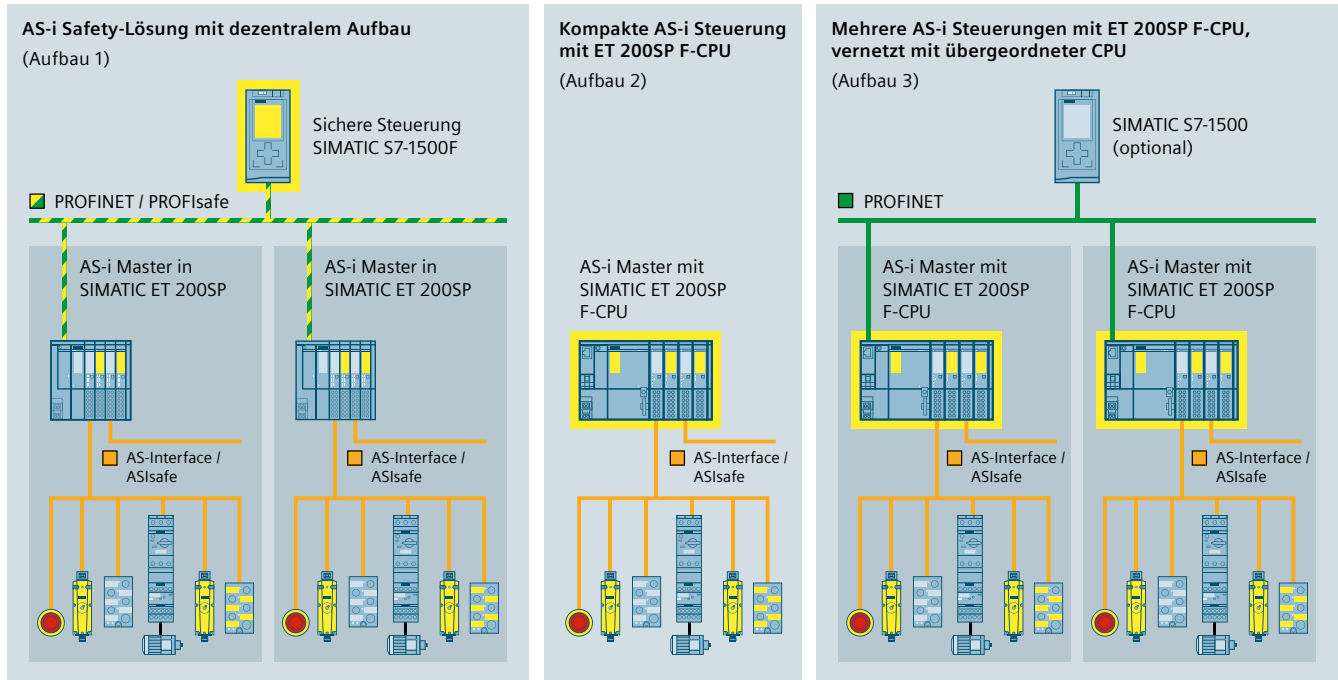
AS-i Safety-Lösung mit dezentralem Aufbau
(Aufbau 1)

Sichere Steuerung SIMATIC S7-1500F

PROFINET / PROFIsafe

AS-i Master in SIMATIC ET 200SP

AS-i Master in SIMATIC ET 200SP

AS-Interface / ASIsafe

AS-Interface / ASIsafe

Kompakte AS-i Steuerung mit ET 200SP F-CPU
(Aufbau 2)

AS-i Master mit SIMATIC ET 200SP F-CPU

AS-Interface / ASIsafe

Mehrere AS-i Steuerungen mit ET 200SP F-CPU, vernetzt mit übergeordneter CPU
(Aufbau 3)

SIMATIC S7-1500 (optional)

PROFINET

AS-i Master mit SIMATIC ET 200SP F-CPU

AS-i Master mit SIMATIC ET 200SP F-CPU

AS-Interface / ASIsafe

AS-Interface / ASIsafe